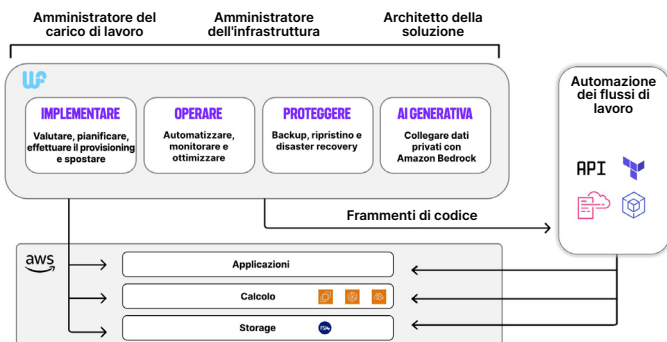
Amministratore del carico di lavoro

Amministratore dell'infrastruttura

Architetto della soluzione

IMPLEMENTARE
Valutare, pianificare, effettuare il provisioning e spostare

OPERARE
Automatizzare, monitorare e ottimizzare

PROTEGGERE
Backup, ripristino e disaster recovery

AI GENERATIVA
Collegare dati privati con Amazon Bedrock

Automazione dei flussi di lavoro

API

Frammenti di codice

aws

Applicazioni

Calcolo

Storage